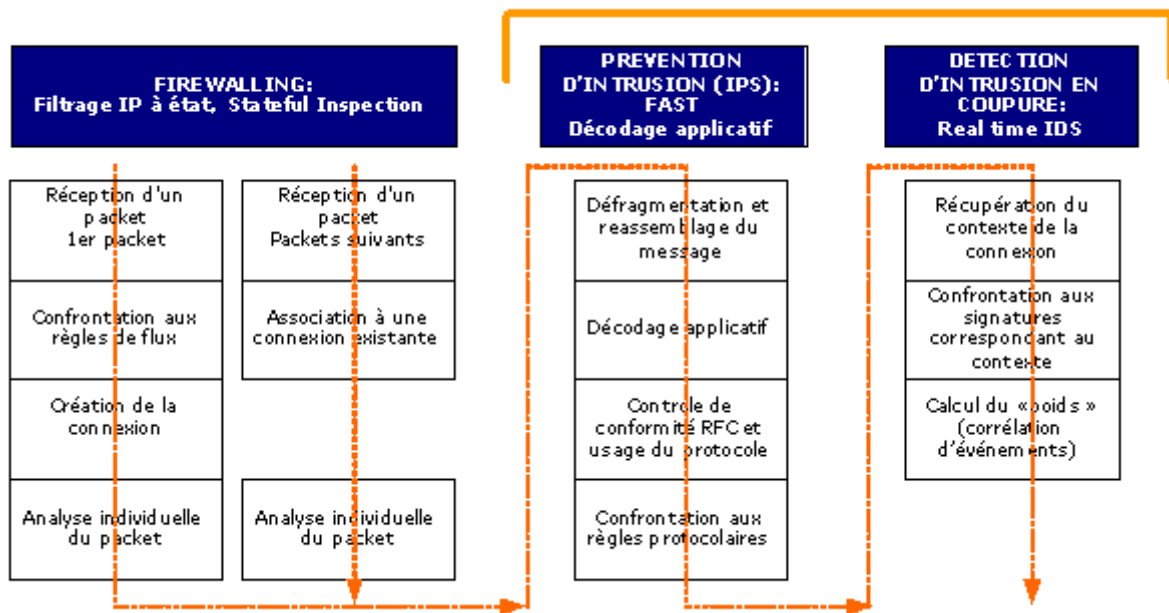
FIREWALLING:
Filtrage IP à état, Stateful Inspection

PREVENTION D'INTRUSION (IPS): FAST
Décodage applicatif

DETECTION D'INTRUSION EN COUPURE:
Real time IDS

Réception d'un packet
1er packet

Confrontation aux règles de flux

Création de la connexion

Analyse individuelle du packet

Réception d'un packet
Packets suivants

Association à une connexion existante

Analyse individuelle du packet

Défragmentation et reassemblage du message

Décodage applicatif

Controle de conformité RFC et usage du protocole

Confrontation aux règles protocolaires

Récupération du contexte de la connexion

Confrontation aux signatures correspondant au contexte

Calcul du «poids» (corrélation d'événements)